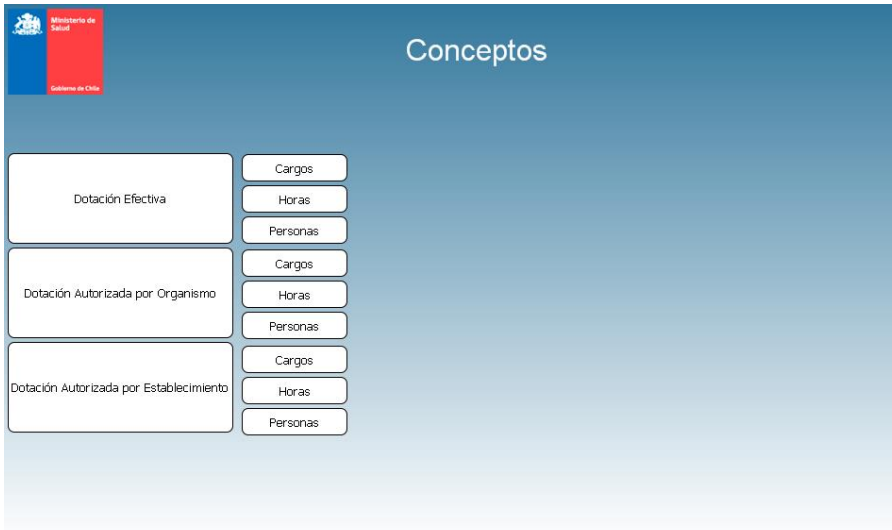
Ministerio de Salud

Gobierno de Chile

Conceptos

Dotación Efectiva

Cargos

Horas

Personas

Dotación Autorizada por Organismo

Cargos

Horas

Personas

Dotación Autorizada por Establecimiento

Cargos

Horas

Personas